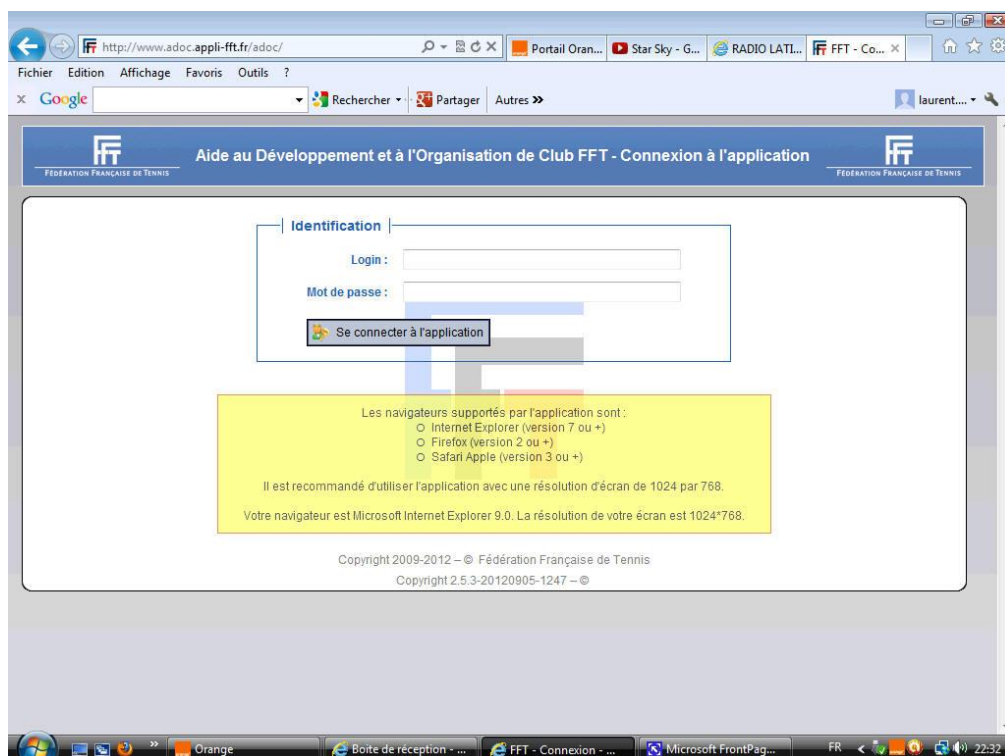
http://www.adoc.appli-fft.fr/adoc/

Portail Oran... Star Sky - G... RADIO LATI... FFT - Co... ×

Fichier Edition Affichage Favoris Outils ?

× Google Rechercher Partager Autres »

laurent....

FÉDÉRATION FRANÇAISE DE TENNIS

Aide au Développement et à l'Organisation de Club FFT - Connexion à l'application

FÉDÉRATION FRANÇAISE DE TENNIS

Identification

Login :

Mot de passe :

Se connecter à l'application

Les navigateurs supportés par l'application sont :
Internet Explorer (version 7 ou +)
Firefox (version 2 ou +)
Safari Apple (version 3 ou +)

Il est recommandé d'utiliser l'application avec une résolution d'écran de 1024 par 768.

Votre navigateur est Microsoft Internet Explorer 9.0. La résolution de votre écran est 1024*768.

Copyright 2009-2012 – © Fédération Française de Tennis
Copyright 2.5.3-20120905-1247 – ©

Orange Boite de réception - ... FFT - Connexion - ... Microsoft FrontPag... FR 22:32